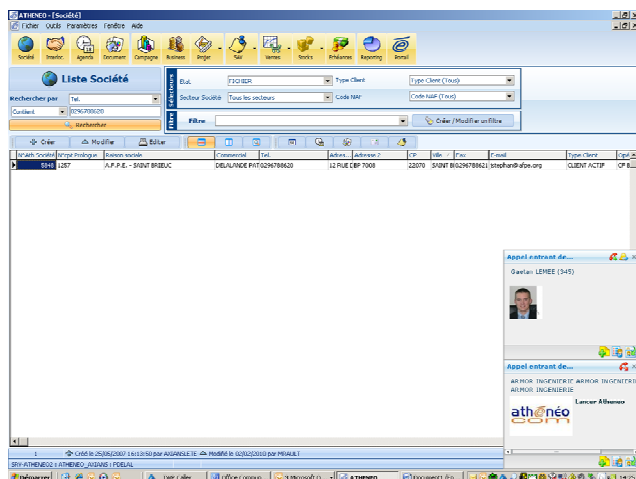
ATHENEO - [Société]
Fichier Outils Paramètres Fenêtre Aide

Société Prospect Agenda Document Campagne Business Projet SAV Ventes Stocks Échéances Reporting Portail

Liste Société

Rechercher par
Tel.
Contient
0296788620
Recherche

Sélecteurs
Etat FICHIER
Secteur Société Tous les secteurs
Type Client Type Client (Tous)
Code NAF Code NAF (Tous)

Filtre
Filtre
Créer / Modifier un filtre

Créer Modifier Editer

| N°Athé Société | N°Cpt Prologue | Raison sociale | Commercial | Tel. | Adres... | Adresse 2 | CP | Ville | Fax | E-mail | Type Client | Opé |
|---|---|---|---|---|---|---|---|---|---|---|---|---|
| 5848 | 1257 | A.F.P.E. - SAINT BRIEUC | DELALANDE PAT | 0296788620 | 12 RUE DBP 7008 | | 22070 | SAINT B | 0296788621 | stephan@afpe.org | CLIENT ACTIF | CF 8 |

Appel entrant de...
Gaelan LEMEE (345)

Appel entrant de...
ARMOR INGENIERIE ARMOR INGENIERIE ARMOR INGENIERIE
Lancer Athéneo
athenéo.com

1 Créé le 25/05/2007 16:13:50 par AXIANSLETE Modifié le 02/02/2010 par PRIAULT
SRY-ATHENEO2 : ATHENEO_AXIANS : PDELAL

Démarrer Office Commun... Microsoft O... ATHENEO Document - Fo...